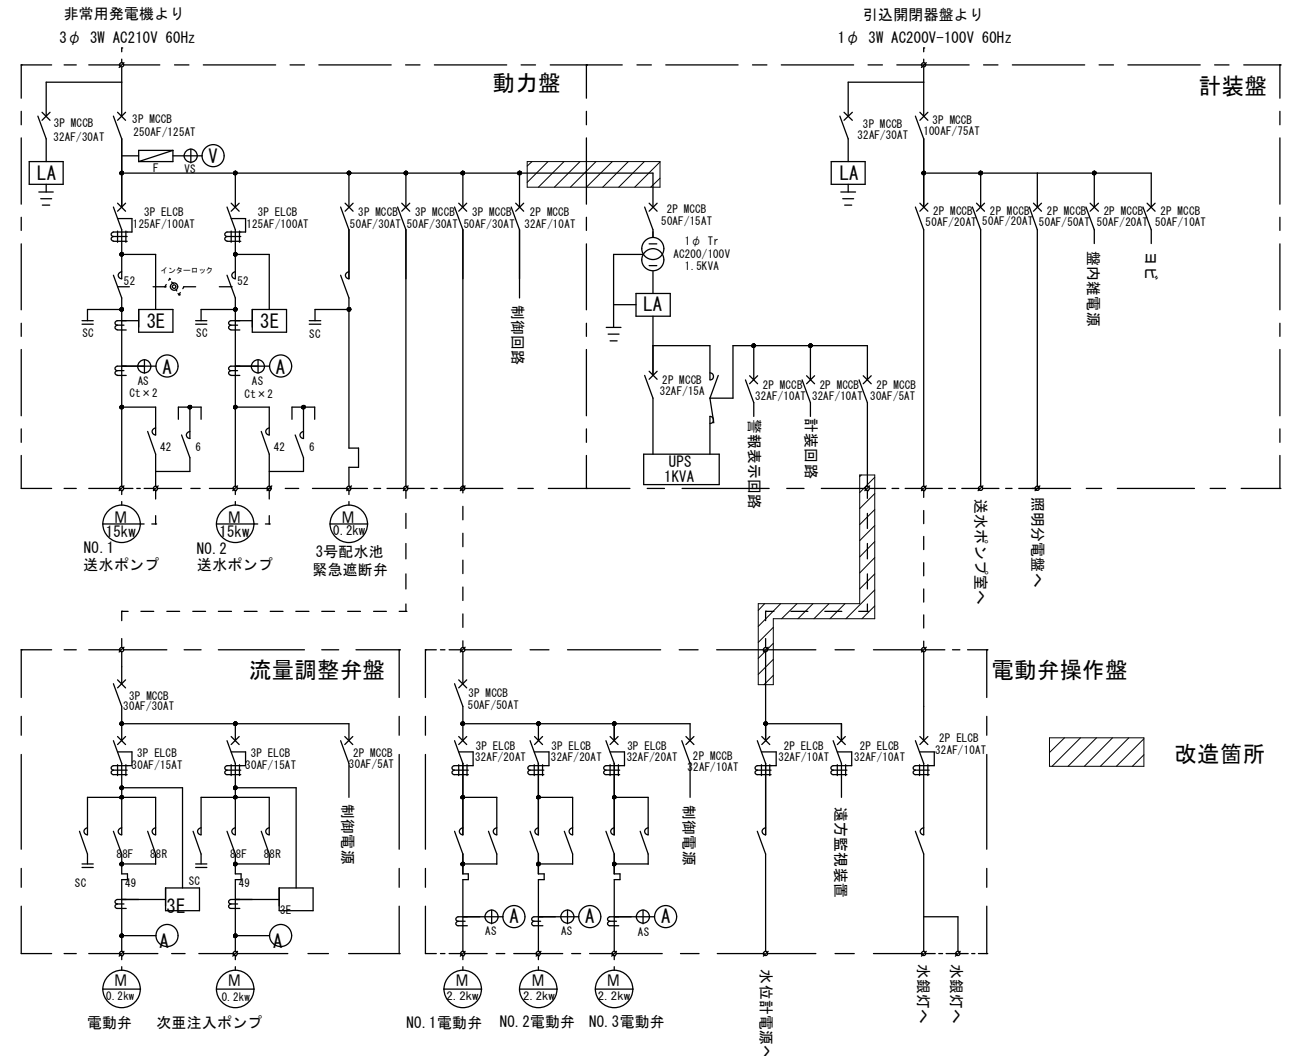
非常用発電機より
3$\phi$ 3W AC210V 60Hz

引込開閉器盤より
1$\phi$ 3W AC200V-100V 60Hz

動力盤

計装盤

3P MCCB
32AF/30AT

3P MCCB
250AF/125AT

LA

F
VS
V

3P ELCB
125AF/100AT

3P ELCB
125AF/100AT

3P MCCB
50AF/30AT

3P MCCB
50AF/30AT

3P MCCB
50AF/30AT

2P MCCB
32AF/10AT

制御回路

52
インターロック
52
3E
3E
SC
SC
SC

AS
A
Ct×2
AS
A
Ct×2

42
6
42
6

M
15kw
NO.1
送水ポンプ

M
15kw
NO.2
送水ポンプ

M
0.2kw
3号配水池
緊急遮断弁

2P MCCB
50AF/15AT

1$\phi$ Tr
AC200/100V
1.5KVA

LA

2P MCCB
32AF/15A

UPS
1KVA

2P MCCB
32AF/10AT

2P MCCB
32AF/10AT

2P MCCB
30AF/5AT

警報表示回路

計装回路

3P MCCB
32AF/30AT

3P MCCB
100AF/75AT

LA

2P MCCB
50AF/20AT

2P MCCB
50AF/20AT

2P MCCB
50AF/50AT

2P MCCB
50AF/20AT

2P MCCB
50AF/10AT

盤内雑電源

ヨビ

送水ポンプ室へ

照明分電盤へ

流量調整弁盤

3P MCCB
30AF/30AT

3P ELCB
30AF/15AT

3P ELCB
30AF/15AT

2P MCCB
30AF/5AT

制御電源

SC
88F
88R
49
3E
SC
88F
88R
49
3E
A
A

M
0.2kw
電動弁

M
0.2kw
次亜注入ポンプ

3P MCCB
50AF/50AT

3P ELCB
32AF/20AT

3P ELCB
32AF/20AT

3P ELCB
32AF/20AT

2P MCCB
32AF/10AT

制御電源

AS
A
AS
A
AS
A

M
2.2kw
NO.1電動弁

M
2.2kw
NO.2電動弁

M
2.2kw
NO.3電動弁

電動弁操作盤

2P ELCB
32AF/10AT

2P ELCB
32AF/10AT

2P ELCB
32AF/10AT

遠方監視装置

水位計電源へ

水銀灯へ

水銀灯へ

改造箇所